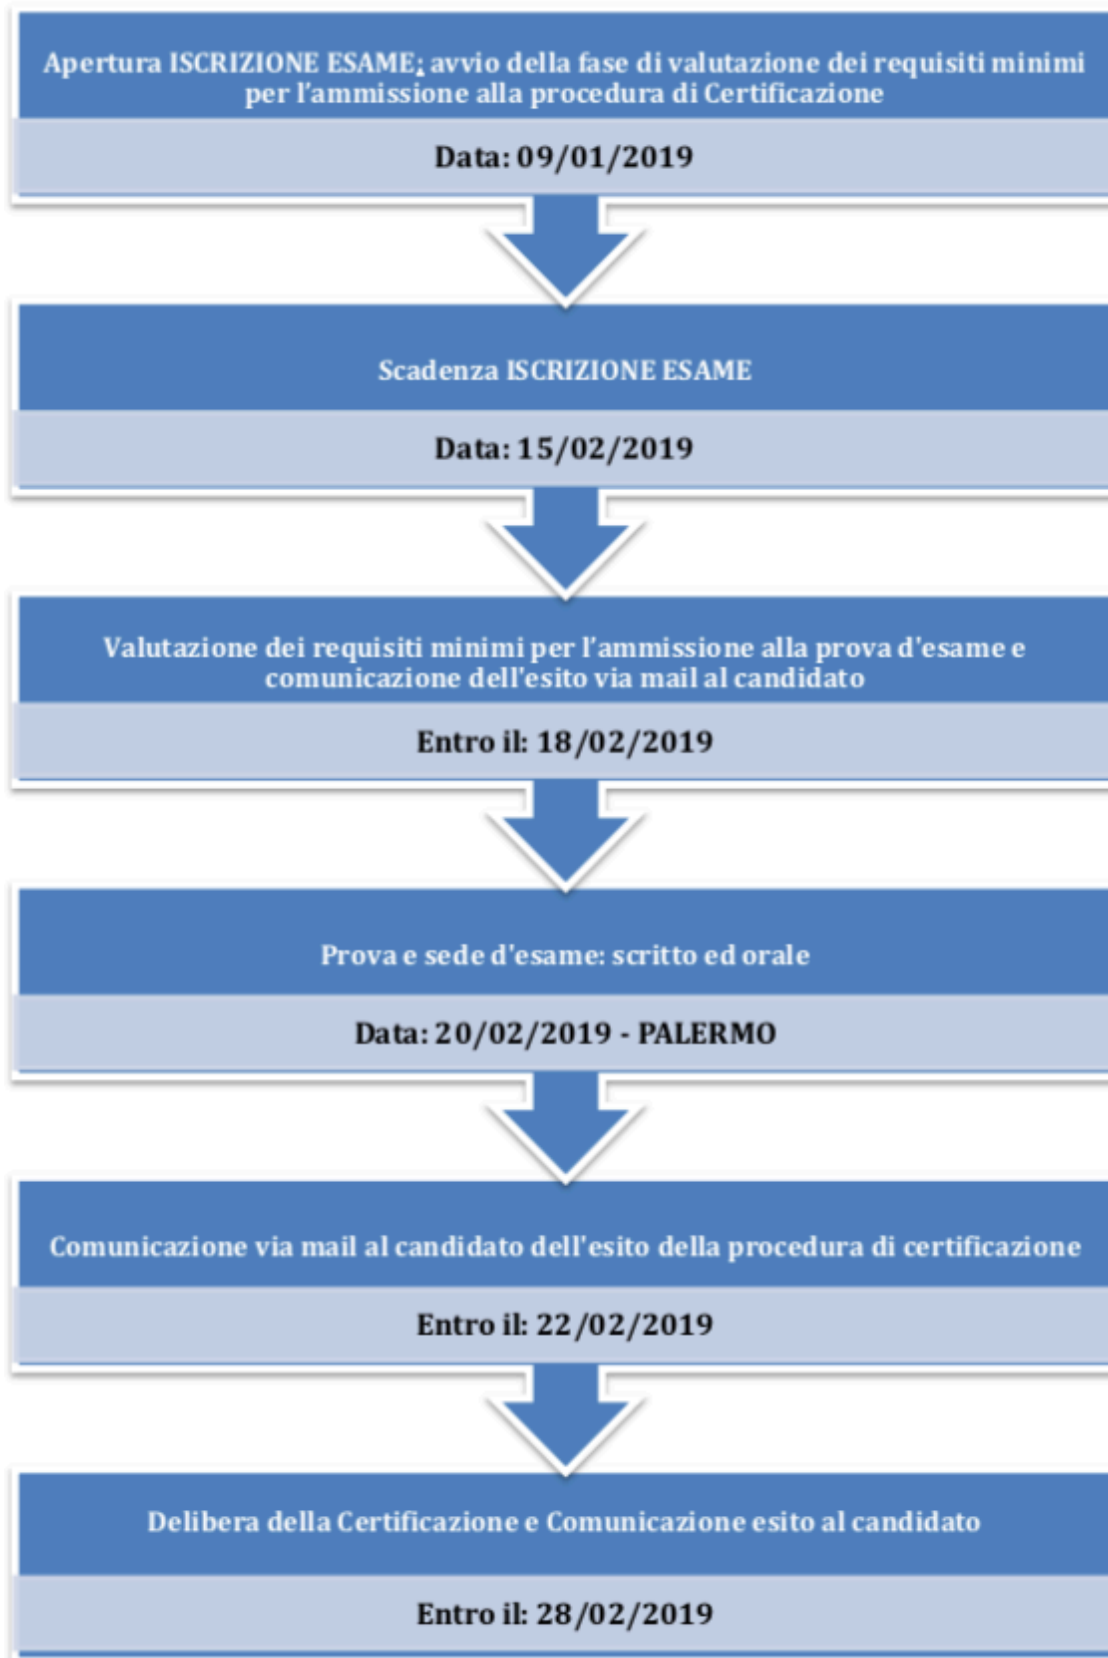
Apertura ISCRIZIONE ESAME; avvio della fase di valutazione dei requisiti minimi per l'ammissione alla procedura di Certificazione

Data: 09/01/2019

Scadenza ISCRIZIONE ESAME

Data: 15/02/2019

Valutazione dei requisiti minimi per l'ammissione alla prova d'esame e comunicazione dell'esito via mail al candidato

Entro il: 18/02/2019

Prova e sede d'esame: scritto ed orale

Data: 20/02/2019 - PALERMO

Comunicazione via mail al candidato dell'esito della procedura di certificazione

Entro il: 22/02/2019

Delibera della Certificazione e Comunicazione esito al candidato

Entro il: 28/02/2019